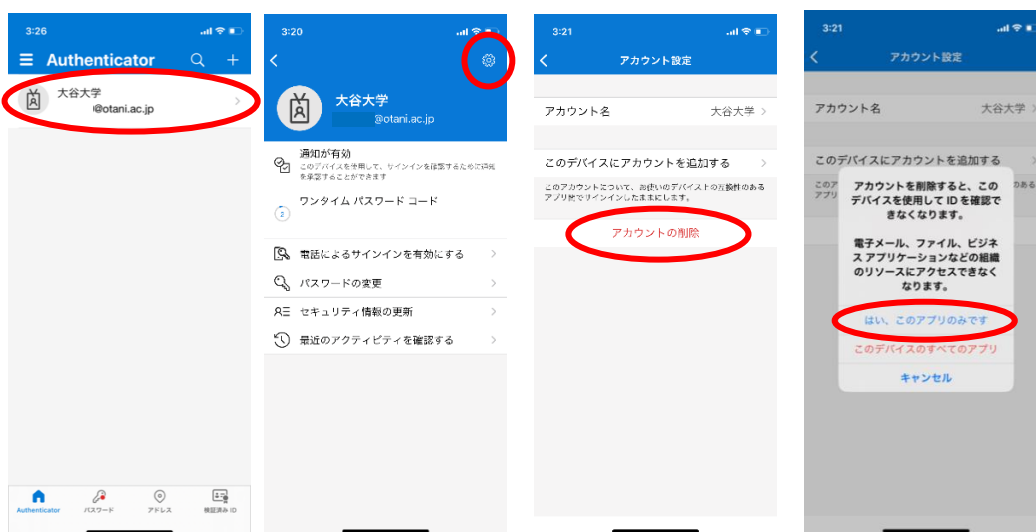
3:26

Authenticator

大谷大学
@otani.ac.jp

Authenticator パスワード アドレス 検証済み ID

3:20

大谷大学
@otani.ac.jp

通知が有効
このデバイスを使用して、サインインを確認するために通知を承認することができます

ワンタイム パスワード コード

電話によるサインインを有効にする

パスワードの変更

セキュリティ情報の更新

最近のアクティビティを確認する

3:21

アカウント設定

アカウント名 大谷大学

このデバイスにアカウントを追加する

このアカウントについて、お使いのデバイスで互換性のあるアプリ内でサインインしたままにします。

アカウントの削除

3:21

アカウント設定

アカウント名 大谷大学

このデバイスにアカウントを追加する

アカウントを削除すると、このデバイスを使用して ID を確認できなくなります。

電子メール、ファイル、ビジネス アプリケーションなどの組織のリソースにアクセスできなくなります。

はい、このアプリのみです

このデバイスのすべてのアプリ

キャンセル